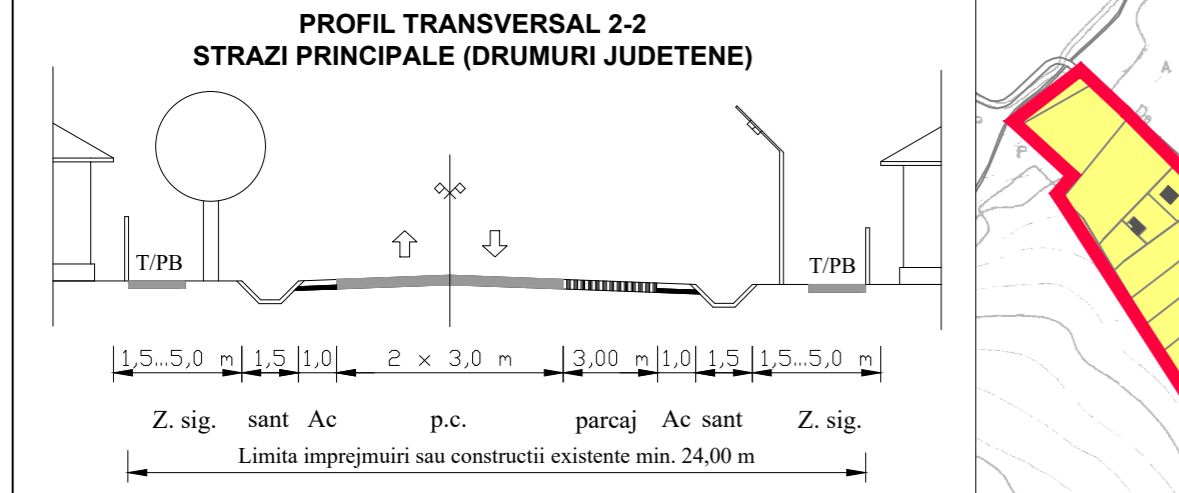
PROFIL TRANSVERSAL 2-2
STRAZI PRINCIPALE (DRUMURI JUDETENE)

T/PB

T/PB

1,5...5,0 m | 1,5 | 1,0 | 2 × 3,0 m | 3,00 m | 1,0 | 1,5 | 1,5...5,0 m

Z. sig. sant Ac p.c. parcaj Ac sant Z. sig.

Limita imprejmuiri sau constructii existente min. 24,00 m

A

P